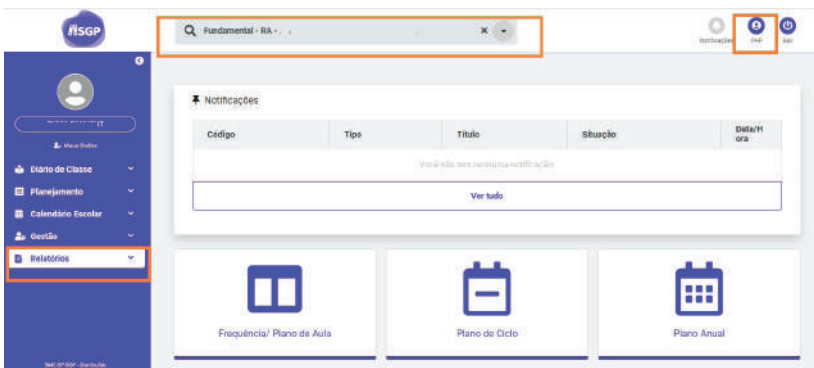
SGP

Fundamental - RA - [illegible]

Notificações

PAP

Sair

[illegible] IT

Meus Dados

Diário de Classe

Planejamento

Calendário Escolar

Gestão

Relatórios

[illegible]

Notificações

| Código | Tipo | Título | Situação | Data/Hora |
|---|---|---|---|---|
| Você não tem nenhuma notificação | | | | |

Ver tudo

Frequência/ Plano de Aula

Plano de Ciclo

Plano Anual